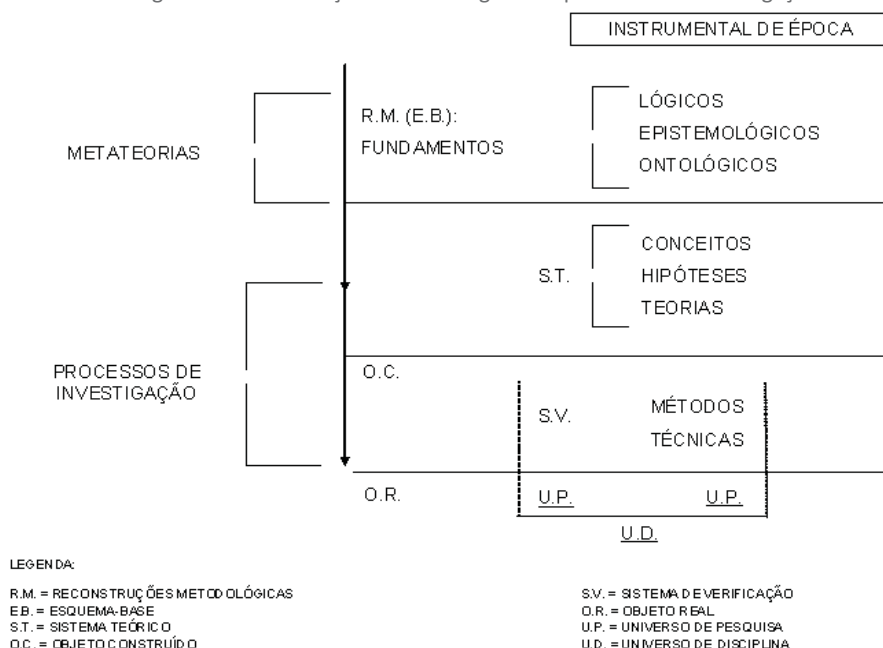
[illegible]

INSTRUMENTAL DE ÉPOCA

METATEORIAS

R.M. (E.B.): FUNDAMENTOS

LÓGICOS
EPISTEMOLÓGICOS
ONTOLÓGICOS

S.T.

CONCEITOS
HIPÓTESES
TEORIAS

PROCESSOS DE INVESTIGAÇÃO

O.C.

S.V.

MÉTODOS
TÉCNICAS

O.R.

U.P.

U.P.

U.D.

LEGENDA:

R.M. = RECONSTRUÇÕES METODOLÓGICAS
E.B. = ESQUEMA-BASE
S.T. = SISTEMA TEÓRICO
O.C. = OBJETO CONSTRUÍDO

S.V. = SISTEMA DE VERIFICAÇÃO
O.R. = OBJETO REAL
U.P. = UNIVERSO DE PESQUISA
U.D. = UNIVERSO DE DISCIPLINA